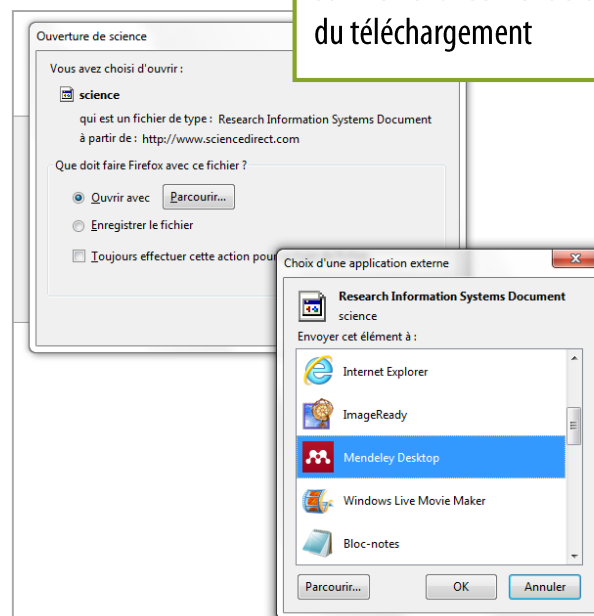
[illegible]
du téléchargement

Ouverture de science

Vous avez choisi d'ouvrir :

science

qui est un fichier de type : Research Information Systems Document

à partir de : http://www.sciencedirect.com

Que doit faire Firefox avec ce fichier ?

Ouvrir avec Parcourir...

Enregistrer le fichier

Toujours effectuer cette action pou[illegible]

Choix d'une application externe

Research Information Systems Document

science

Envoyer cet élément à :

Internet Explorer

ImageReady

Mendeley Desktop

Windows Live Movie Maker

Bloc-notes

Parcourir...

OK

Annuler